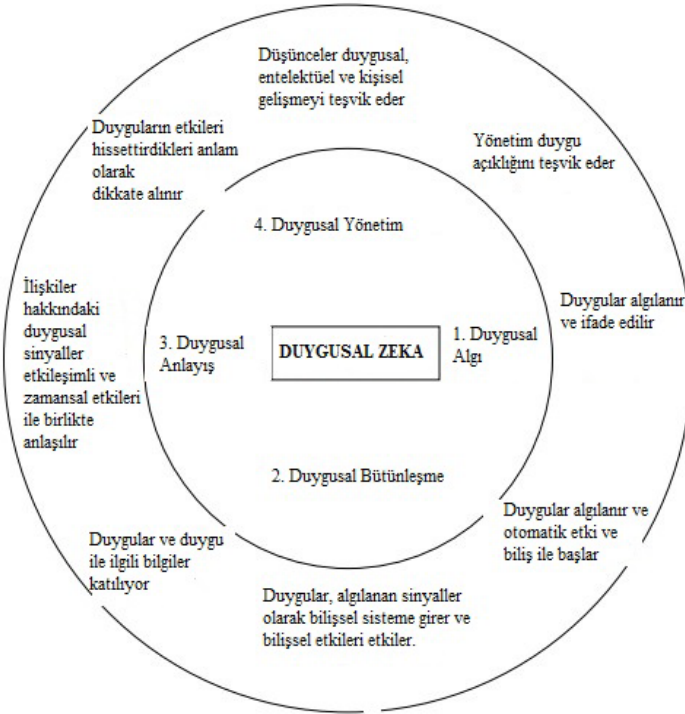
Düşünceler duygusal, entelektüel ve kişisel gelişmeyi teşvik eder

Duyguların etkileri hissettirdikleri anlam olarak dikkate alınır

Yönetim duygu açıklığını teşvik eder

4. Duygusal Yönetim

İlişkiler hakkındaki duygusal sinyaller etkileşimli ve zamansal etkileri ile birlikte anlaşılır

3. Duygusal Anlayış

DUYGUSAL ZEKA

1. Duygusal Algı

Duygular algılanır ve ifade edilir

2. Duygusal Bütünleşme

Duygular algılanır ve otomatik etki ve biliş ile başlar

Duygular ve duygu ile ilgili bilgiler katılıyor

Duygular, algılanan sinyaller olarak bilişsel sisteme girer ve bilişsel etkileri etkiler.